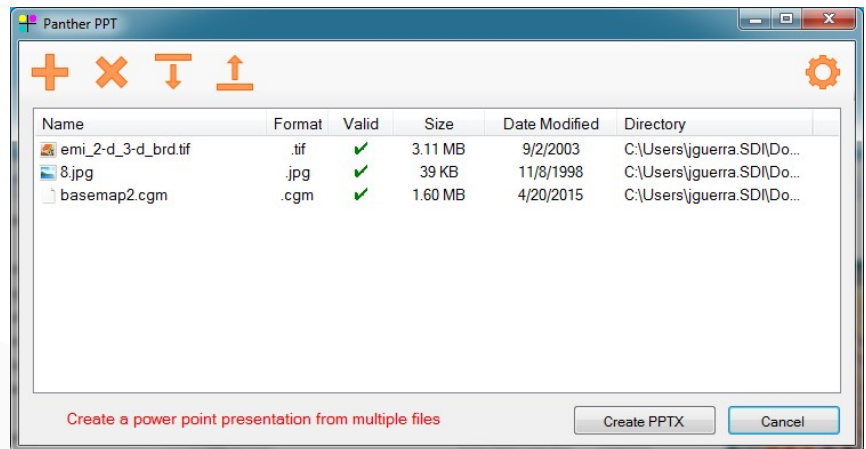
Panther PPT

| Name | Format | Valid | Size | Date Modified | Directory |
|---|---|---|---|---|---|
| emi_2-d_3-d_brd.tif | .tif | ✔ | 3.11 MB | 9/2/2003 | C:\Users\jguerra.SDI\Do... |
| 8.jpg | .jpg | ✔ | 39 KB | 11/8/1998 | C:\Users\jguerra.SDI\Do... |
| basemap2.cgm | .cgm | ✔ | 1.60 MB | 4/20/2015 | C:\Users\jguerra.SDI\Do... |

Create a power point presentation from multiple files

Create PPTX

Cancel